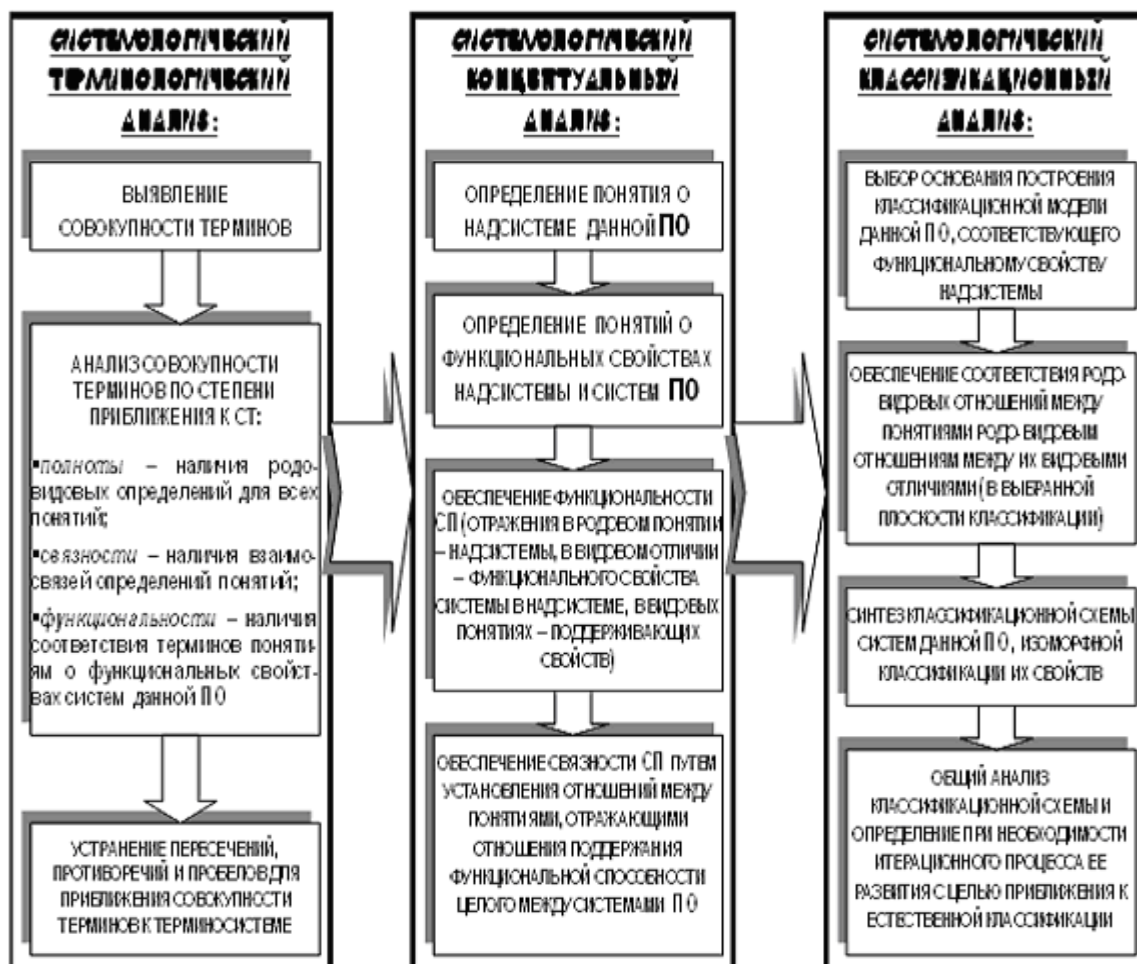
СИСТЕМОЛОГИЧЕСКИЙ ТЕРМИНОЛОГИЧЕСКИЙ АНАЛИЗ:

ВЫЯВЛЕНИЕ СОВОКУПНОСТИ ТЕРМИНОВ

АНАЛИЗ СОВОКУПНОСТИ ТЕРМИНОВ ПО СТЕПЕНИ ПРИБЛИЖЕНИЯ К СТ:

▪полноты – наличия родовидовых определений для всех понятий;

▪связности – наличия взаимосвязей определений понятий;

▪функциональности – наличия соответствия терминов понятиям о функциональных свойствах систем данной П О

УСТРАНЕНИЕ ПЕРЕСЕЧЕНИЙ, ПРОТИВОРЕЧИЙ И ПРОБЕЛОВ ДЛЯ ПРИБЛИЖЕНИЯ СОВОКУПНОСТИ ТЕРМИНОВ К ТЕРМИНОСИСТЕМЕ

СИСТЕМОЛОГИЧЕСКИЙ КОНЦЕПТУАЛЬНЫЙ АНАЛИЗ:

ОПРЕДЕЛЕНИЕ ПОНЯТИЯ О НАДСИСТЕМЕ ДАННОЙ ПО

ОПРЕДЕЛЕНИЕ ПОНЯТИЙ О ФУНКЦИОНАЛЬНЫХ СВОЙСТВАХ НАДСИСТЕМЫ И СИСТЕМ ПО

ОБЕСПЕЧЕНИЕ ФУНКЦИОНАЛЬНОСТИ СП (ОТРАЖЕНИЯ В РОДОВОМ ПОНЯТИИ – НАДСИСТЕМЫ, В ВИДОВОМ ОТЛИЧИИ – ФУНКЦИОНАЛЬНОГО СВОЙСТВА СИСТЕМЫ В НАДСИСТЕМЕ, В ВИДОВЫХ ПОНЯТИЯХ – ПОДДЕРЖИВАЮЩИХ СВОЙСТВ)

ОБЕСПЕЧЕНИЕ СВЯЗНОСТИ СП ПУТЕМ УСТАНОВЛЕНИЯ ОТНОШЕНИЙ МЕЖДУ ПОНЯТИЯМИ, ОТРАЖАЮЩИМИ ОТНОШЕНИЯ ПОДДЕРЖАНИЯ ФУНКЦИОНАЛЬНОЙ СПОСОБНОСТИ ЦЕЛОГО МЕЖДУ СИСТЕМАМИ П О

СИСТЕМОЛОГИЧЕСКИЙ КЛАССИФИКАЦИОННЫЙ АНАЛИЗ:

ВЫБОР ОСНОВАНИЯ ПОСТРОЕНИЯ КЛАССИФИКАЦИОННОЙ МОДЕЛИ ДАННОЙ П О, СООТВЕТСТВУЮЩЕГО ФУНКЦИОНАЛЬНОМУ СВОЙСТВУ НАДСИСТЕМЫ

ОБЕСПЕЧЕНИЕ СООТВЕТСТВИЯ РОДО-ВИДОВЫХ ОТНОШЕНИЙ МЕЖДУ ПОНЯТИЯМИ РОДО-ВИДОВЫМ ОТНОШЕНИЯМ МЕЖДУ ИХ ВИДОВЫМИ ОТЛИЧИЯМИ (В ВЫБРАННОЙ ПЛОСКОСТИ КЛАССИФИКАЦИИ)

СИНТЕЗ КЛАССИФИКАЦИОННОЙ СХЕМЫ СИСТЕМ ДАННОЙ П О, ИЗОМОРФНОЙ КЛАССИФИКАЦИИ ИХ СВОЙСТВ

ОБЩИЙ АНАЛИЗ КЛАССИФИКАЦИОННОЙ СХЕМЫ И ОПРЕДЕЛЕНИЕ ПРИ НЕОБХОДИМОСТИ ИТЕРАЦИОННОГО ПРОЦЕССА ЕЕ РАЗВИТИЯ С ЦЕЛЬЮ ПРИБЛИЖЕНИЯ К ЕСТЕСТВЕННОЙ КЛАССИФИКАЦИИ